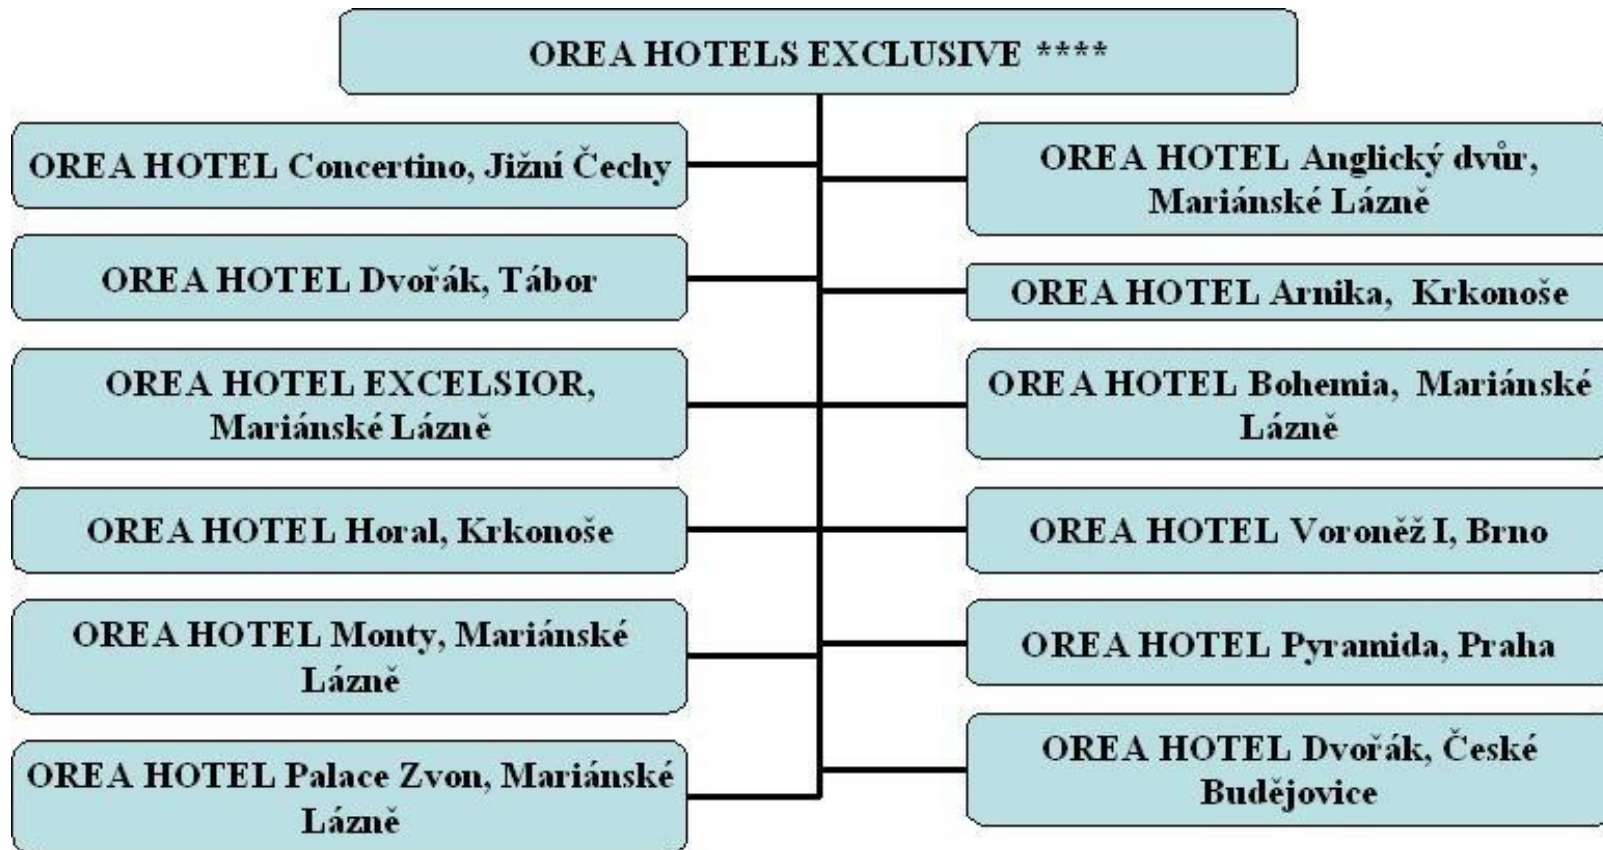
OREA HOTELS EXCLUSIVE ****

OREA HOTEL Concertino, Jižní Čechy

OREA HOTEL Dvořák, Tábor

OREA HOTEL EXCELSIOR, Mariánské Lázně

OREA HOTEL Horal, Krkonoše

OREA HOTEL Monty, Mariánské Lázně

OREA HOTEL Palace Zvon, Mariánské Lázně

OREA HOTEL Anglický dvůr, Mariánské Lázně

OREA HOTEL Arnika, Krkonoše

OREA HOTEL Bohemia, Mariánské Lázně

OREA HOTEL Voroněž I, Brno

OREA HOTEL Pyramida, Praha

OREA HOTEL Dvořák, České Budějovice